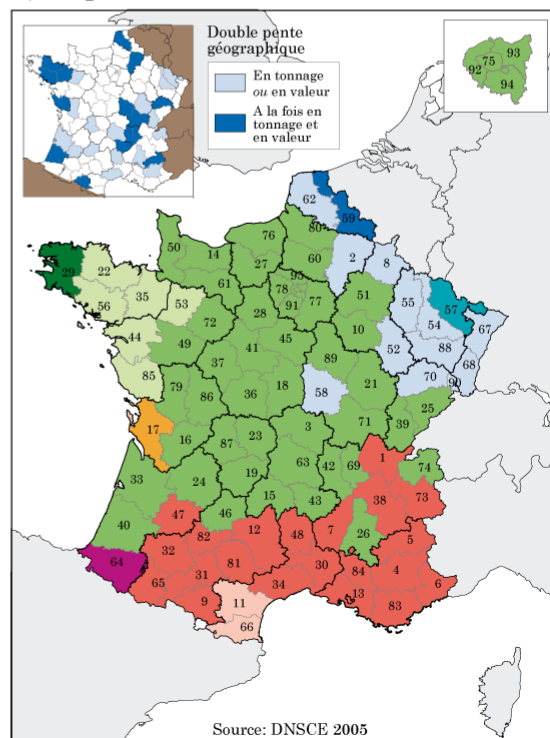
Double pente géographique

En tonnage *ou* en valeur

A la fois en tonnage et en valeur

93
75
92
94

62
59
80
2
8
60
76
50
14
27
95
78
91
77
51
55
57
67
54
88
52
10
61
28
45
89
21
70
68
90
29
22
56
35
53
72
49
44
85
79
86
37
41
36
18
58
71
25
39
17
16
87
23
3
63
42
69
1
74
33
24
19
15
43
38
73
47
46
12
48
7
26
5
40
82
81
30
84
4
64
32
65
31
34
13
83
6
9
11
66

Source: DNSCE 2005